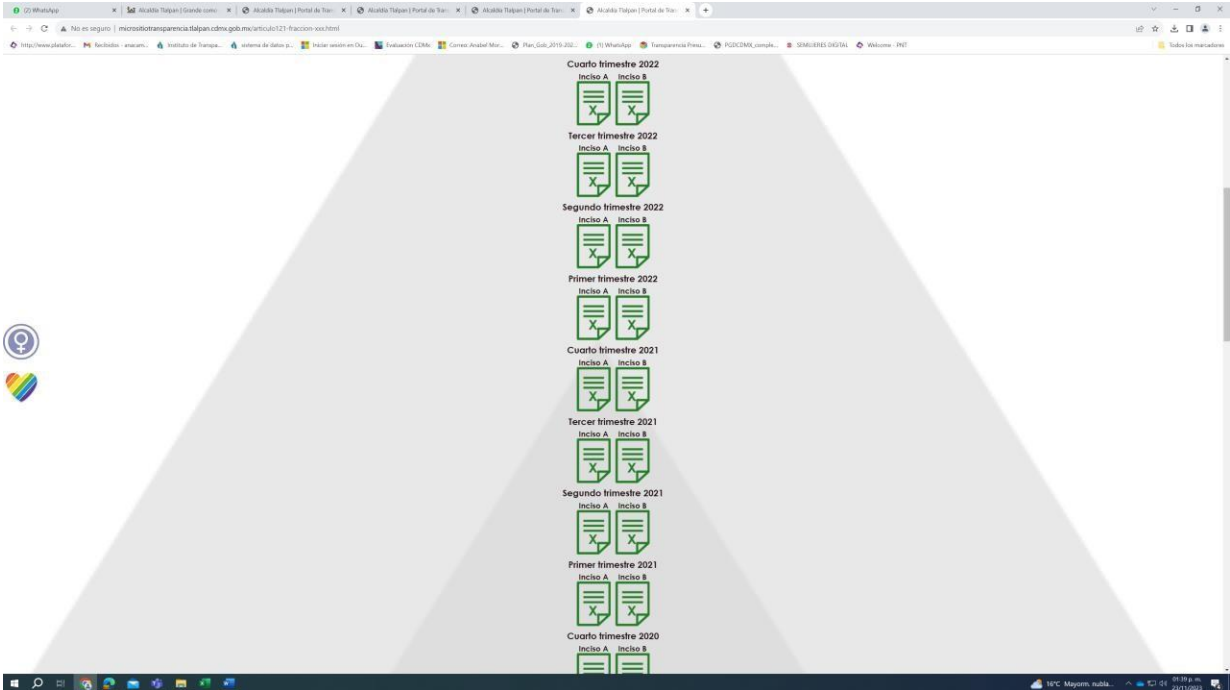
(2) WhatsApp | Alcaldía Tlalpan | Grande como... | Alcaldía Tlalpan | Portal de Tran... | Alcaldía Tlalpan | Portal de Tran... | Alcaldía Tlalpan | Portal de Tran... | Alcaldía Tlalpan | Portal de Tran... | +

No es seguro | micrositiotransparencia.tlalpan.cdmx.gob.mx/articulo121-fraccion-xxx.html

http://www.platafor... | Recibidos - anacam... | Instituto de Transpa... | sistema de datos p... | Iniciar sesión en Ou... | Evaluación CDMx | Correo: Anabel Mor... | Plan_Gob_2019-202... | (1) WhatsApp | Transparencia Presu... | PGDCDMX_comple... | SEMUJERES DIGITAL | Welcome - PNT | Todos los marcadores

Cuarto trimestre 2022
Inciso A Inciso B

Tercer trimestre 2022
Inciso A Inciso B

Segundo trimestre 2022
Inciso A Inciso B

Primer trimestre 2022
Inciso A Inciso B

Cuarto trimestre 2021
Inciso A Inciso B

Tercer trimestre 2021
Inciso A Inciso B

Segundo trimestre 2021
Inciso A Inciso B

Primer trimestre 2021
Inciso A Inciso B

Cuarto trimestre 2020
Inciso A Inciso B

16°C Mayorm. nubla... 01:39 p. m. 23/11/2023